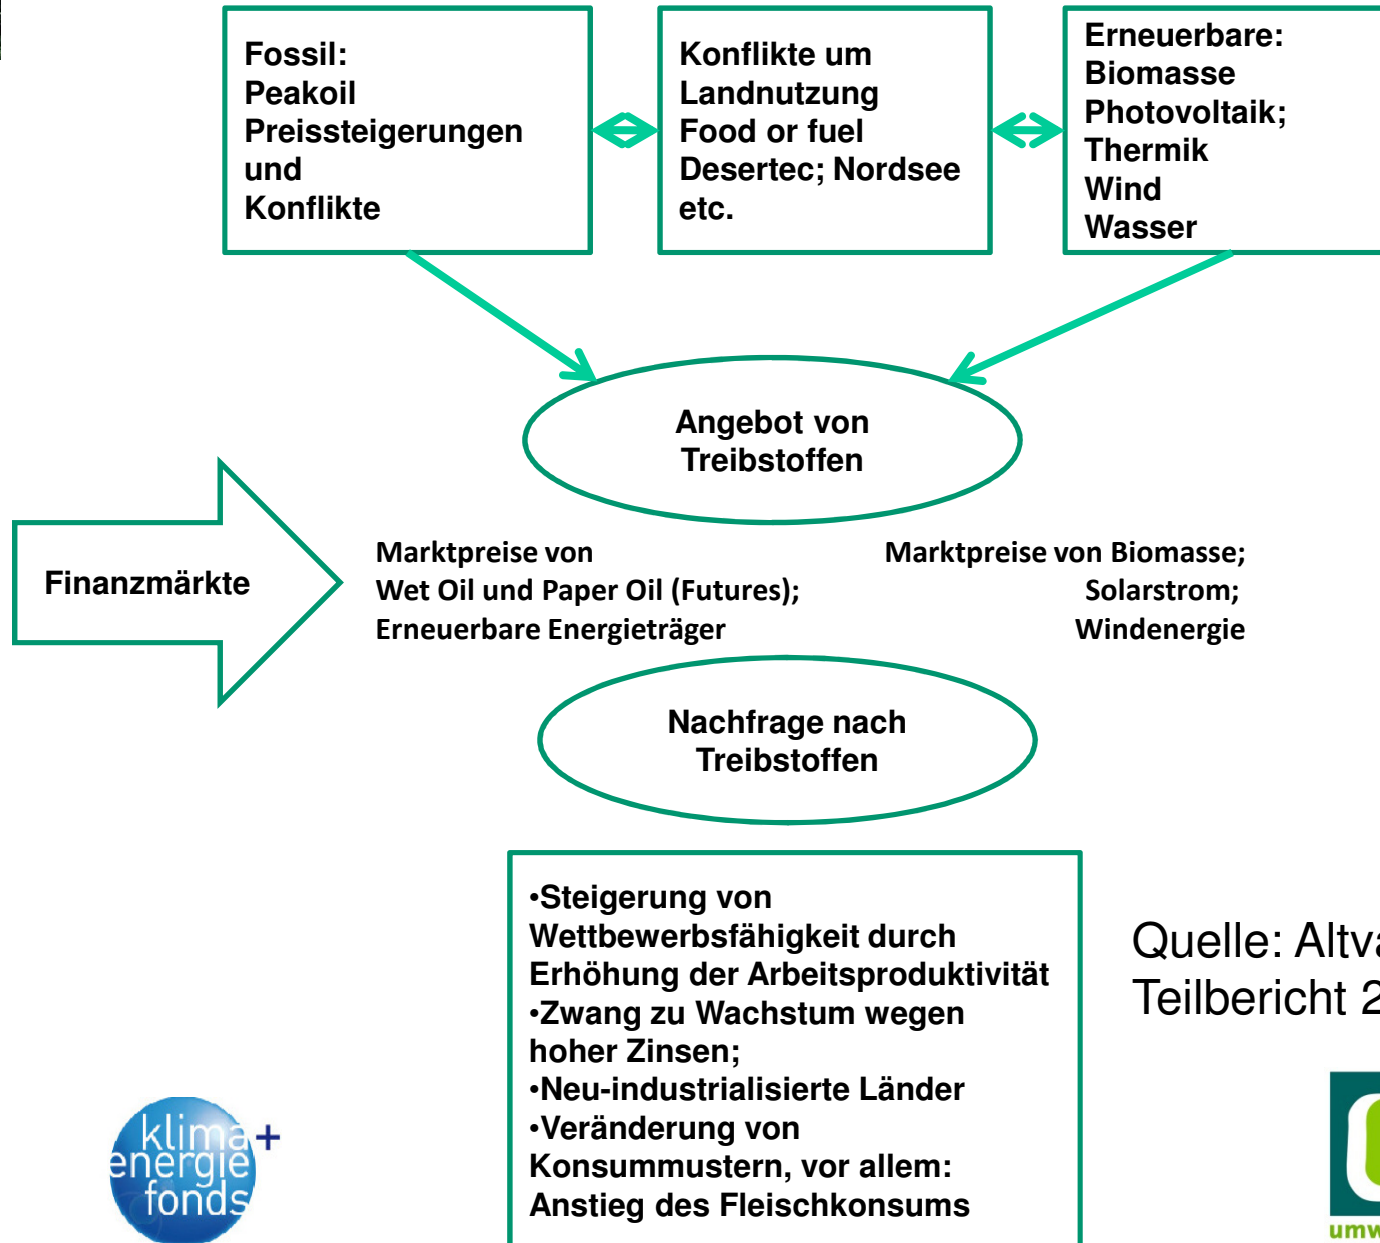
Fossil:
Peakoil
Preissteigerungen
und
Konflikte

Konflikte um
Landnutzung
Food or fuel
Desertec; Nordsee
etc.

Erneuerbare:
Biomasse
Photovoltaik;
Thermik
Wind
Wasser

Angebot von
Treibstoffen

Finanzmärkte

Marktpreise von
Wet Oil und Paper Oil (Futures);
Erneuerbare Energieträger

Marktpreise von Biomasse;
Solarstrom;
Windenergie

Nachfrage nach
Treibstoffen

•Steigerung von Wettbewerbsfähigkeit durch Erhöhung der Arbeitsproduktivität
•Zwang zu Wachstum wegen hoher Zinsen;
•Neu-industrialisierte Länder
•Veränderung von Konsummustern, vor allem: Anstieg des Fleischkonsums

Quelle: Altv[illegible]
Teilbericht 2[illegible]

klima+
energie
fonds

umw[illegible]